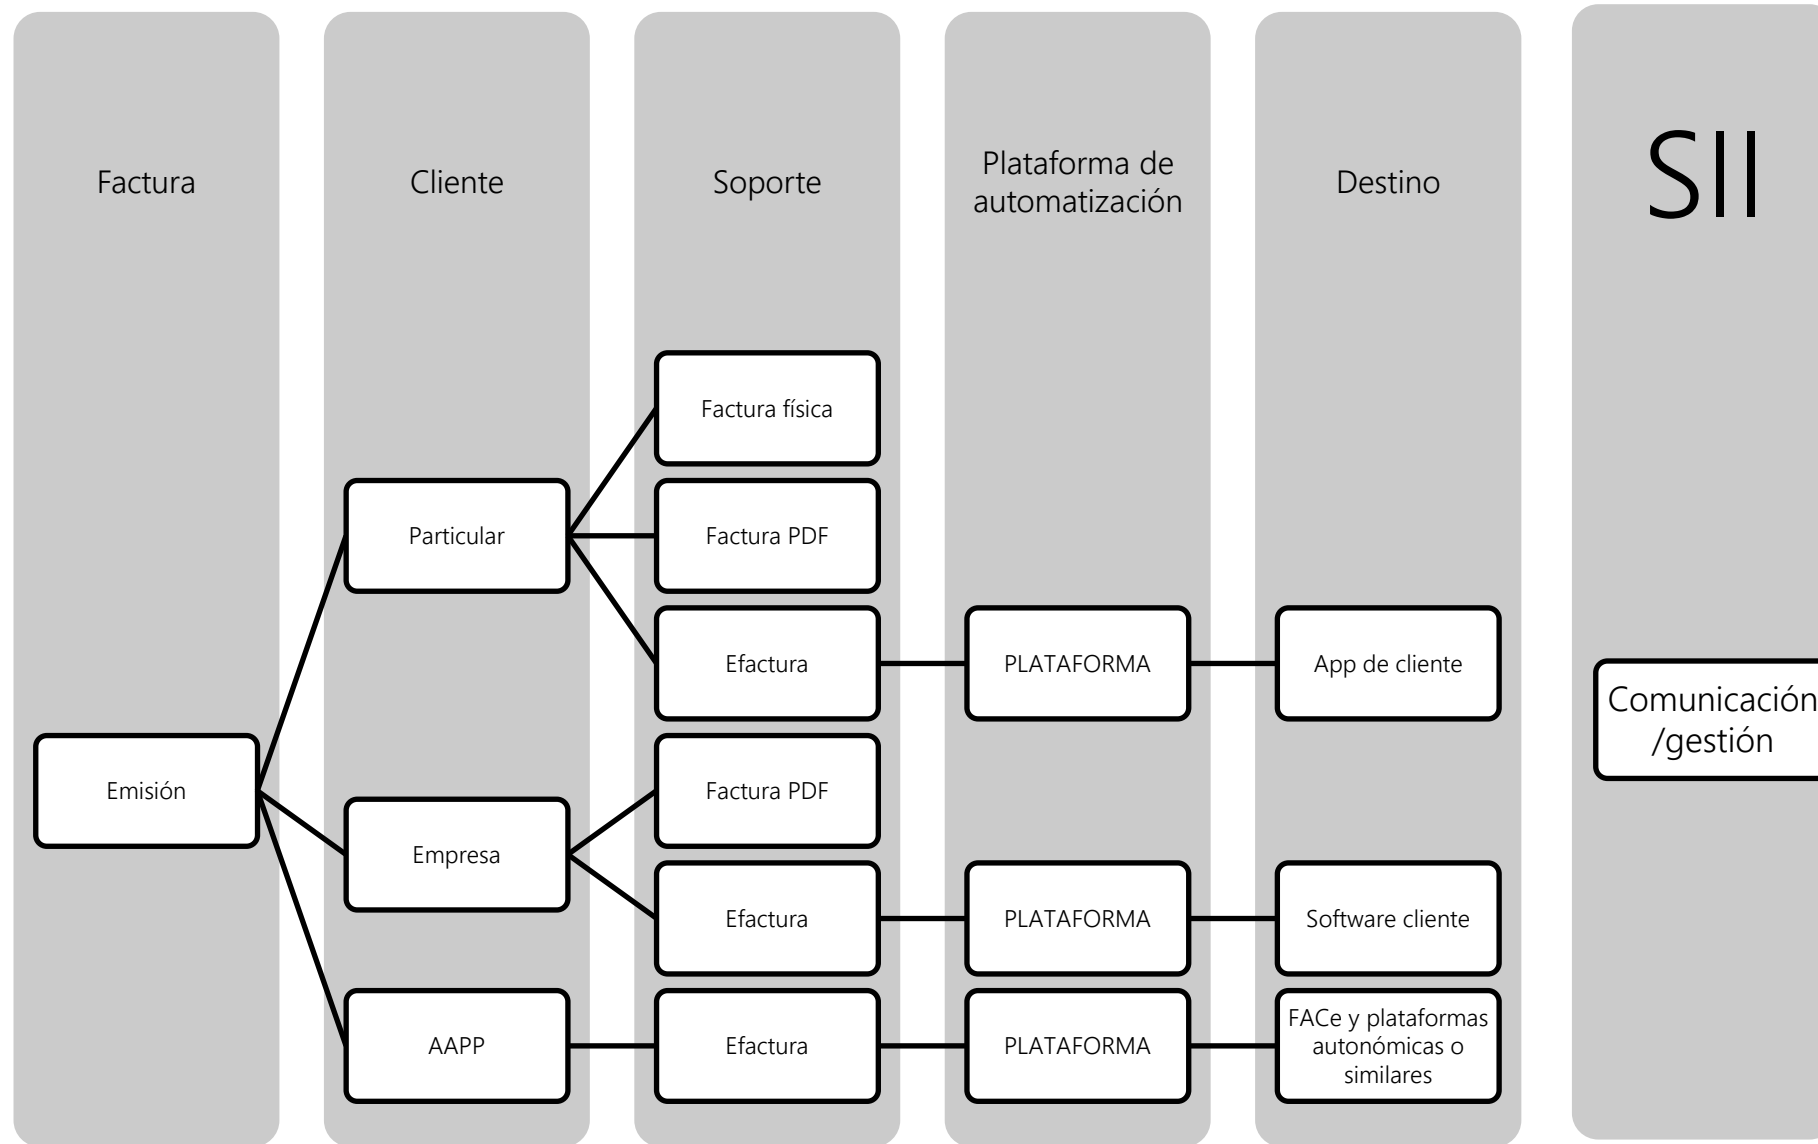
Factura

Cliente

Soporte

Plataforma de automatización

Destino

SII

Factura física

Particular

Factura PDF

Efactura

PLATAFORMA

App de cliente

Comunicación /gestión

Emisión

Factura PDF

Empresa

Efactura

PLATAFORMA

Software cliente

AAPP

Efactura

PLATAFORMA

FACe y plataformas autonómicas o similares